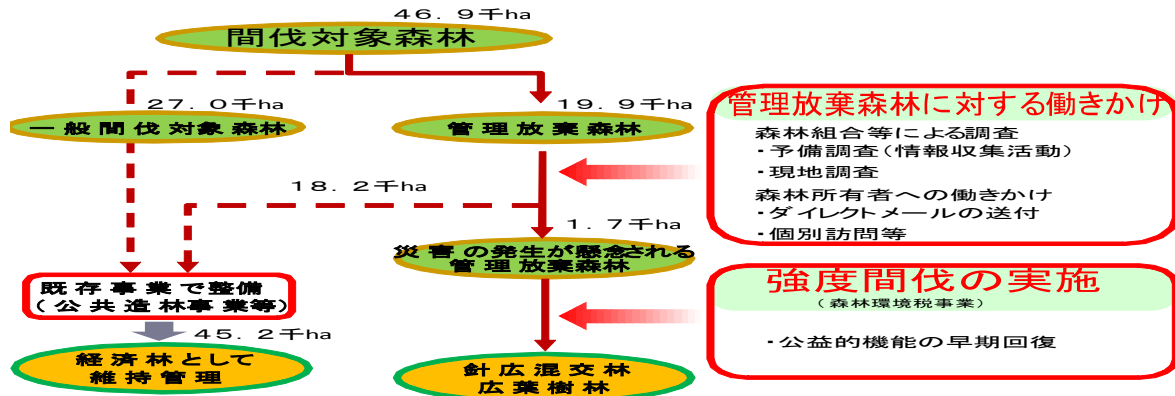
46．9千ha
間伐対象森林

27．0千ha
一般間伐対象森林

19．9千ha
管理放棄森林

管理放棄森林に対する働きかけ
森林組合等による調査
・予備調査（情報収集活動）
・現地調査
森林所有者への働きかけ
・ダイレクトメールの送付
・個別訪問等

18．2千ha

1．7千ha
災害の発生が懸念される管理放棄森林

既存事業で整備
（公共造林事業等）

45．2千ha
経済林として維持管理

強度間伐の実施
（森林環境税事業）
・公益的機能の早期回復

針広混交林
広葉樹林